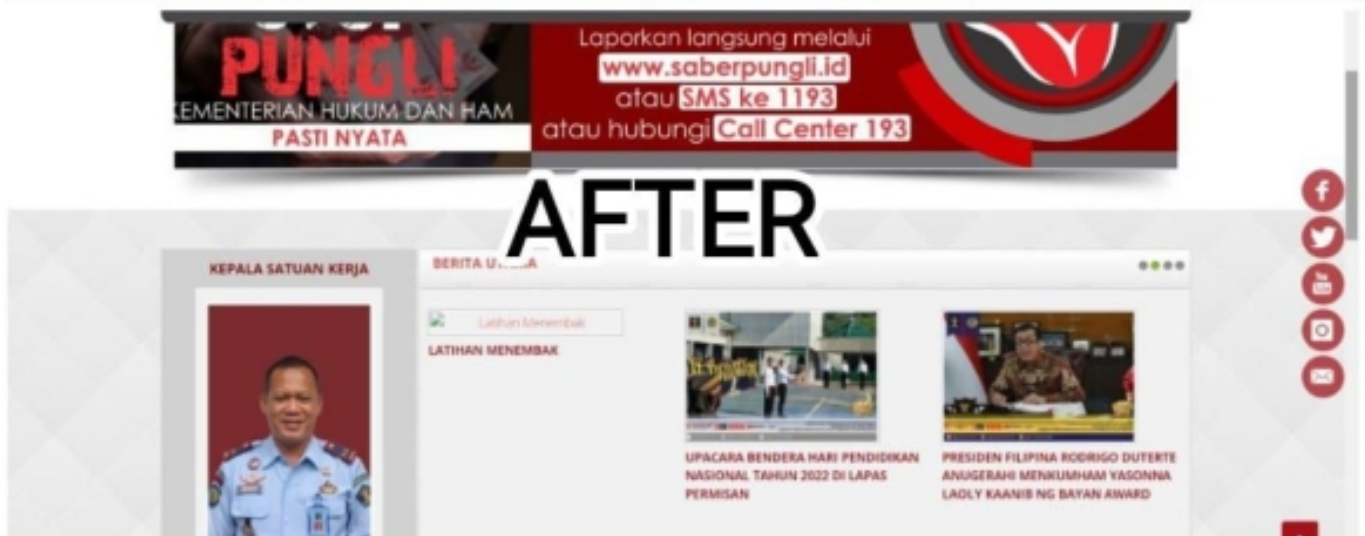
PUNGLI
KEMENTERIAN HUKUM DAN HAM
PASTI NYATA

Laporkan langsung melalui
www.saberpungli.id
atau SMS ke 1193
atau hubungi Call Center 193

AFTER

KEPALA SATUAN KERJA

BERITA U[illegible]A

Latihan Menembak

LATIHAN MENEMBAK

UPACARA BENDERA HARI PENDIDIKAN NASIONAL TAHUN 2022 DI LAPAS PERMISAN

PRESIDEN FILIPINA RODRIGO DUTERTE ANUGERAHI MENKUMHAM YASONNA LAOLY KAANIB NG BAYAN AWARD